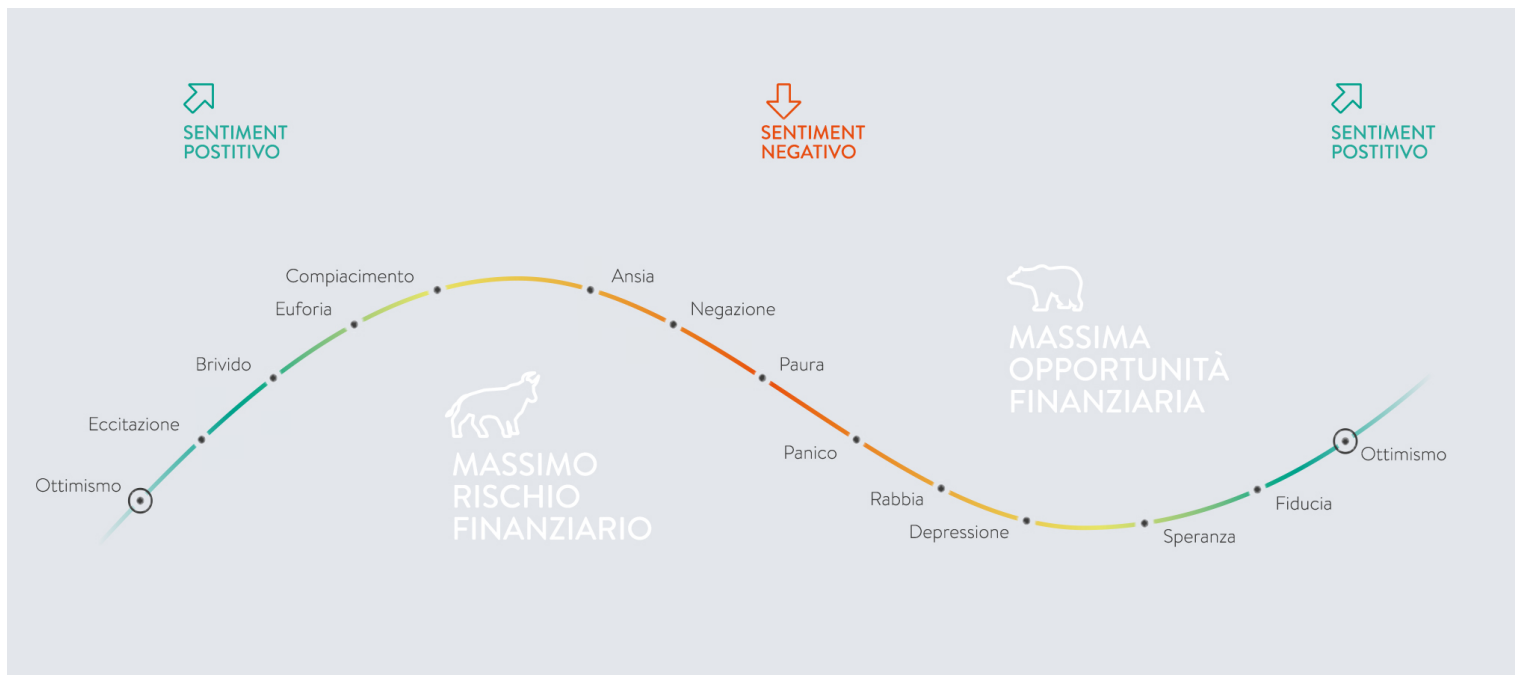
SENTIMENT POSTITIVO

SENTIMENT NEGATIVO

SENTIMENT POSTITIVO

Compiacimento
Euforia
Brivido
Eccitazione
Ottimismo

Ansia
Negazione
Paura
Panico
Rabbia
Depressione

MASSIMA OPPORTUNITÀ FINANZIARIA

MASSIMO RISCHIO FINANZIARIO

Speranza
Fiducia
Ottimismo